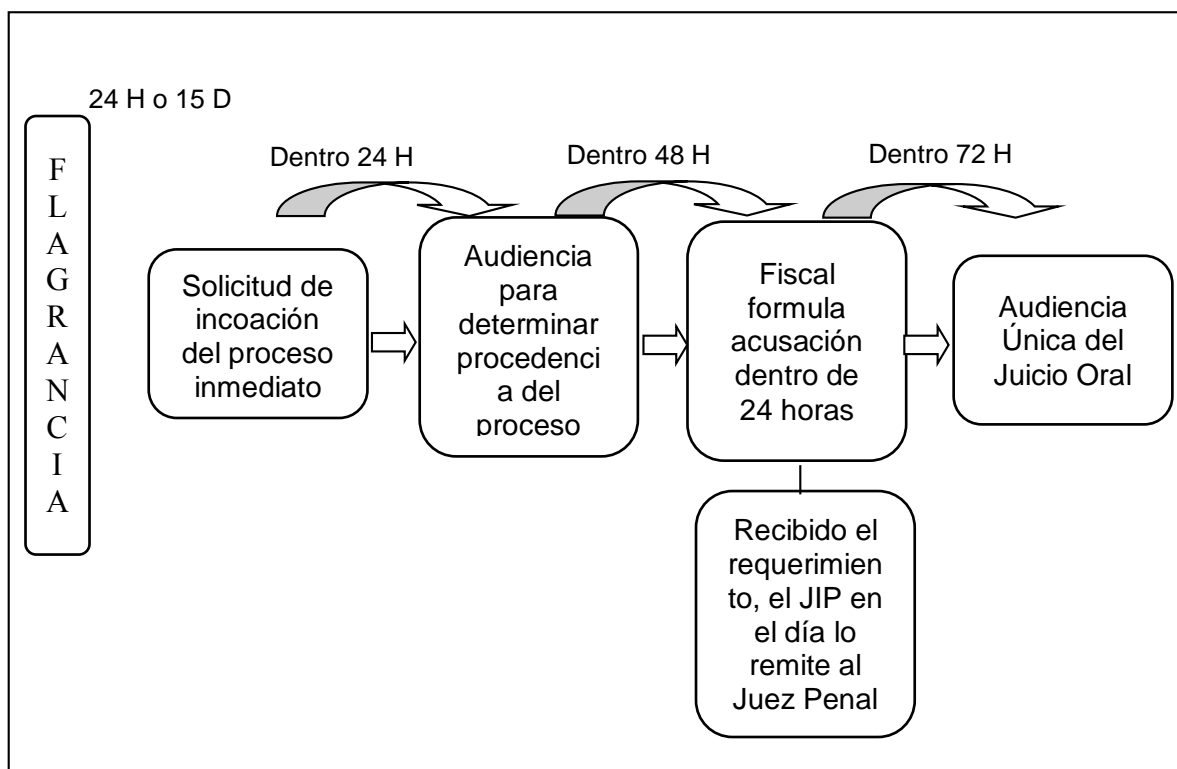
24 H o 15 D

FLAGRANCIA

Dentro 24 H

Dentro 48 H

Dentro 72 H

Solicitud de incoación del proceso inmediato

Audiencia para determinar procedencia del proceso

Fiscal formula acusación dentro de 24 horas

Audiencia Única del Juicio Oral

Recibido el requerimiento, el JIP en el día lo remite al Juez Penal